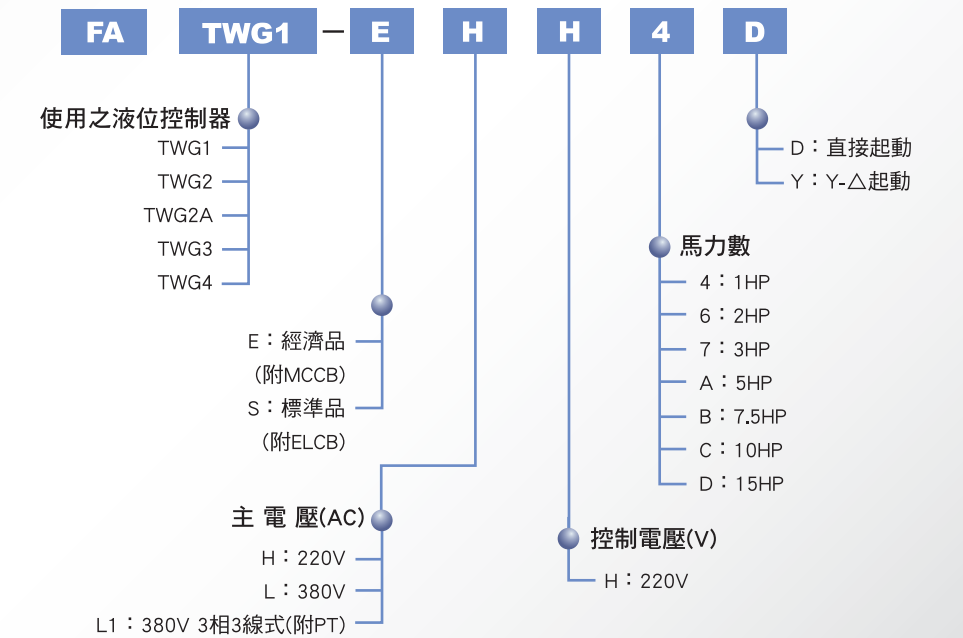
FA TWG1 – E H H 4 D

使用之液位控制器
TWG1
TWG2
TWG2A
TWG3
TWG4

E：經濟品
(附MCCB)
S：標準品
(附ELCB)

主 電 壓(AC)
H：220V
L：380V
L1：380V 3相3線式(附PT)

控制電壓(V)
H：220V

馬力數
4：1HP
6：2HP
7：3HP
A：5HP
B：7.5HP
C：10HP
D：15HP

D：直接起動
Y：Y-△起動